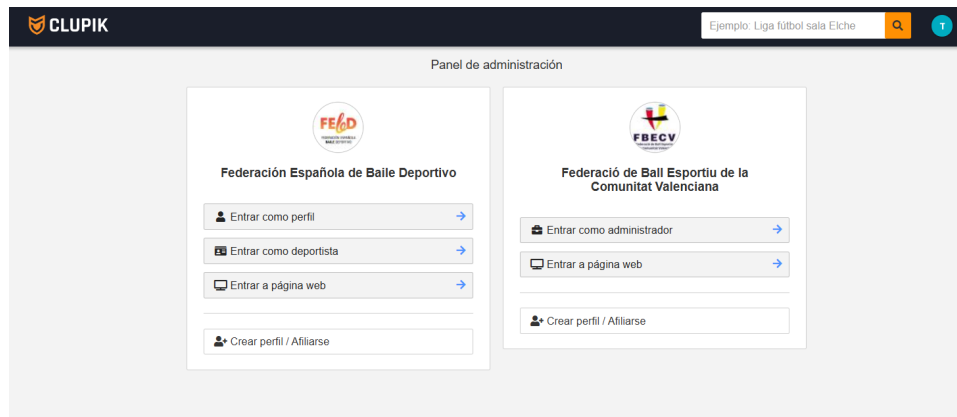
CLUPIK

Ejemplo: Liga fútbol sala Elche

T

Panel de administración

FEBD

Federación Española de Baile Deportivo

Entrar como perfil

Entrar como deportista

Entrar a página web

Crear perfil / Afiliarse

FBECV

Federació de Ball Esportiu de la Comunitat Valenciana

Entrar como administrador

Entrar a página web

Crear perfil / Afiliarse